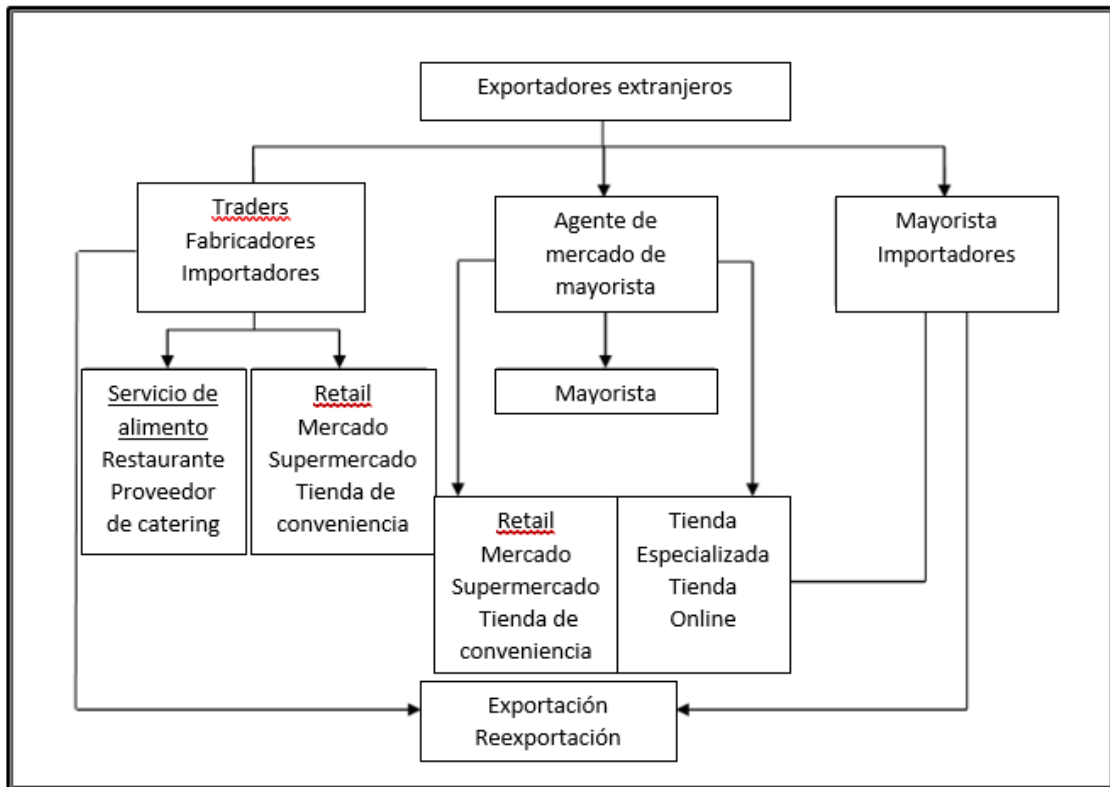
Exportadores extranjeros

Traders
Fabricadores
Importadores

Agente de mercado de mayorista

Mayorista
Importadores

Servicio de alimento
Restaurante
Proveedor de catering

Retail
Mercado
Supermercado
Tienda de conveniencia

Mayorista

Retail
Mercado
Supermercado
Tienda de conveniencia

Tienda
Especializada
Tienda
Online

Exportación
Reexportación